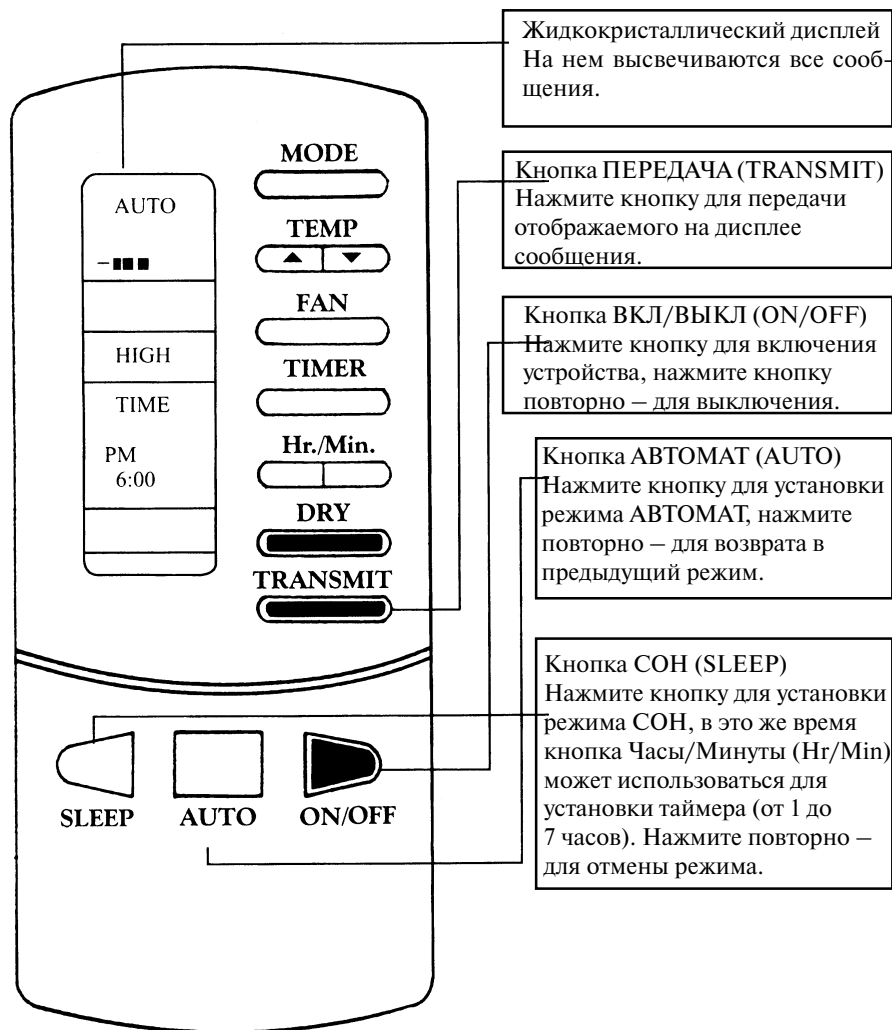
Жидкокристаллический дисплей
На нем высвечиваются все сообщения.

AUTO

HIGH

TIME

PM
6:00

MODE

TEMP

FAN

TIMER

Hr./Min.

DRY

TRANSMIT

Кнопка ПЕРЕДАЧА (TRANSMIT)
Нажмите кнопку для передачи отображаемого на дисплее сообщения.

Кнопка ВКЛ/ВЫКЛ (ON/OFF)
Нажмите кнопку для включения устройства, нажмите кнопку повторно – для выключения.

Кнопка АВТОМАТ (AUTO)
Нажмите кнопку для установки режима АВТОМАТ, нажмите повторно – для возврата в предыдущий режим.

Кнопка СОН (SLEEP)
Нажмите кнопку для установки режима СОН, в это же время кнопка Часы/Минуты (Hr/Min) может использоваться для установки таймера (от 1 до 7 часов). Нажмите повторно – для отмены режима.

SLEEP

AUTO

ON/OFF